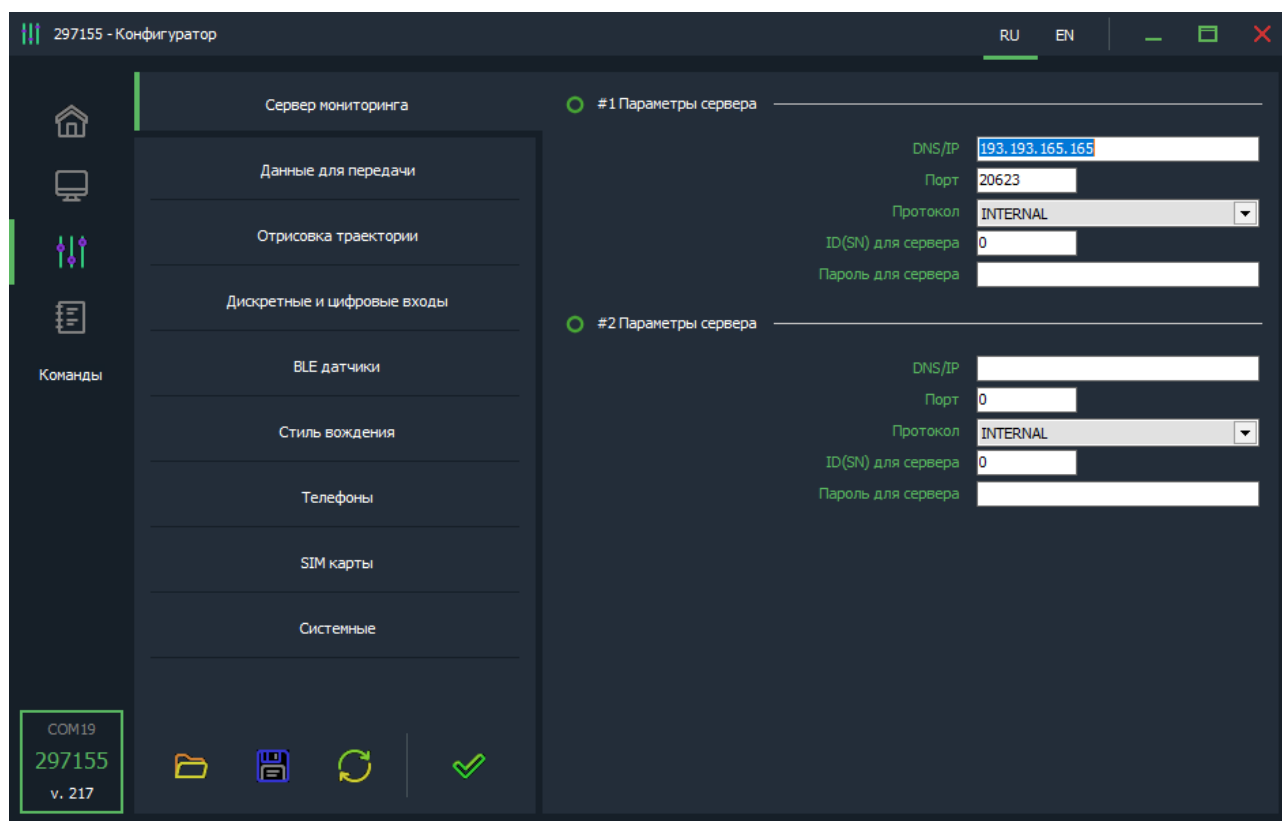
297155 - Конфигуратор

RU EN

Команды

COM19
297155
v. 217

Сервер мониторинга
Данные для передачи
Отрисовка траектории
Дискретные и цифровые входы
BLE датчики
Стиль вождения
Телефоны
SIM карты
Системные

#1 Параметры сервера

DNS/IP 193.193.165.165
Порт 20623
Протокол INTERNAL
ID(SN) для сервера 0
Пароль для сервера

#2 Параметры сервера

DNS/IP
Порт 0
Протокол INTERNAL
ID(SN) для сервера 0
Пароль для сервера